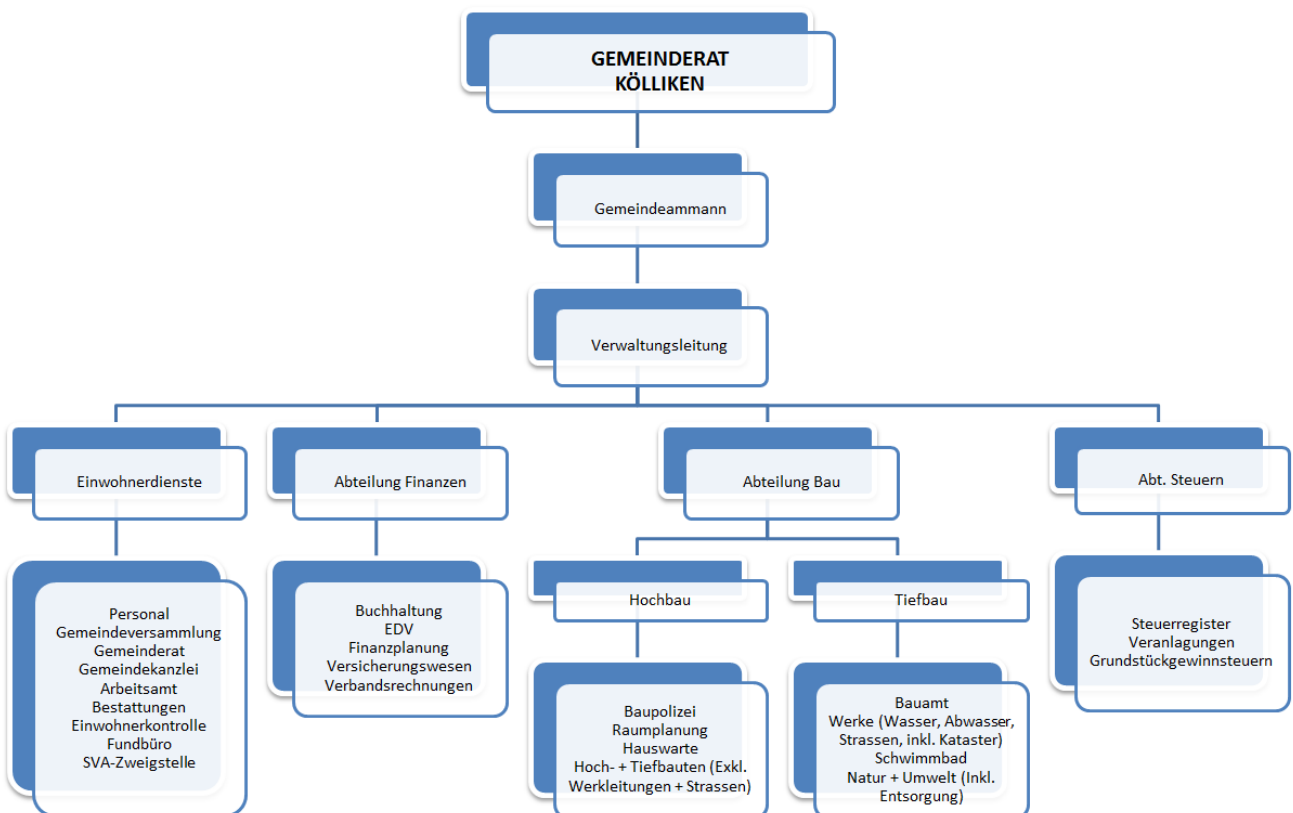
GEMEINDERAT
KÖLLIKEN

Gemeindeammann

Verwaltungsleitung

Einwohnerdienste

Personal
Gemeindeversammlung
Gemeinderat
Gemeindekanzlei
Arbeitsamt
Bestattungen
Einwohnerkontrolle
Fundbüro
SVA-Zweigstelle

Abteilung Finanzen

Buchhaltung
EDV
Finanzplanung
Versicherungswesen
Verbandsrechnungen

Abteilung Bau

Hochbau

Baupolizei
Raumplanung
Hauswarte
Hoch- + Tiefbauten (Exkl. Werkleitungen + Strassen)

Tiefbau

Bauamt
Werke (Wasser, Abwasser, Strassen, inkl. Kataster)
Schwimmbad
Natur + Umwelt (Inkl. Entsorgung)

Abt. Steuern

Steuerregister
Veranlagungen
Grundstückgewinnsteuern